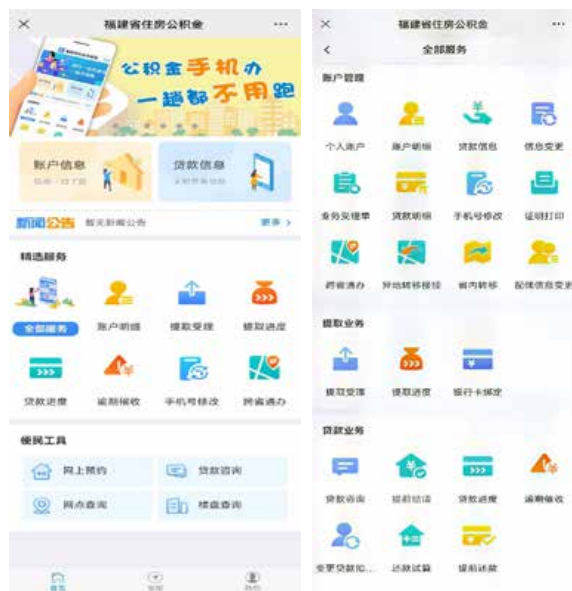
×
福建省住房公积金
···

公积金手机办
一趟都不用跑

账户信息
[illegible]

贷款信息
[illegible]

新闻公告
暂无新闻公告
更多 >

精选服务

全部服务

账户明细

提取受理

提取进度

贷款进度

逾期催收

手机号修改

跨省通办

便民工具

网上预约

贷款咨询

网点查询

楼盘查询

首页

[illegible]

我的

×
福建省住房公积金
···

<
全部服务

账户管理

个人账户

账户明细

贷款信息

信息变更

业务受理单

贷款明细

手机号修改

证明打印

跨省通办

异地转移接续

省内转移

配偶信息变更

提取业务

提取受理

提取进度

银行卡绑定

贷款业务

贷款咨询

提前结清

贷款进度

逾期催收

变更贷款扣...

还款试算

提前还款